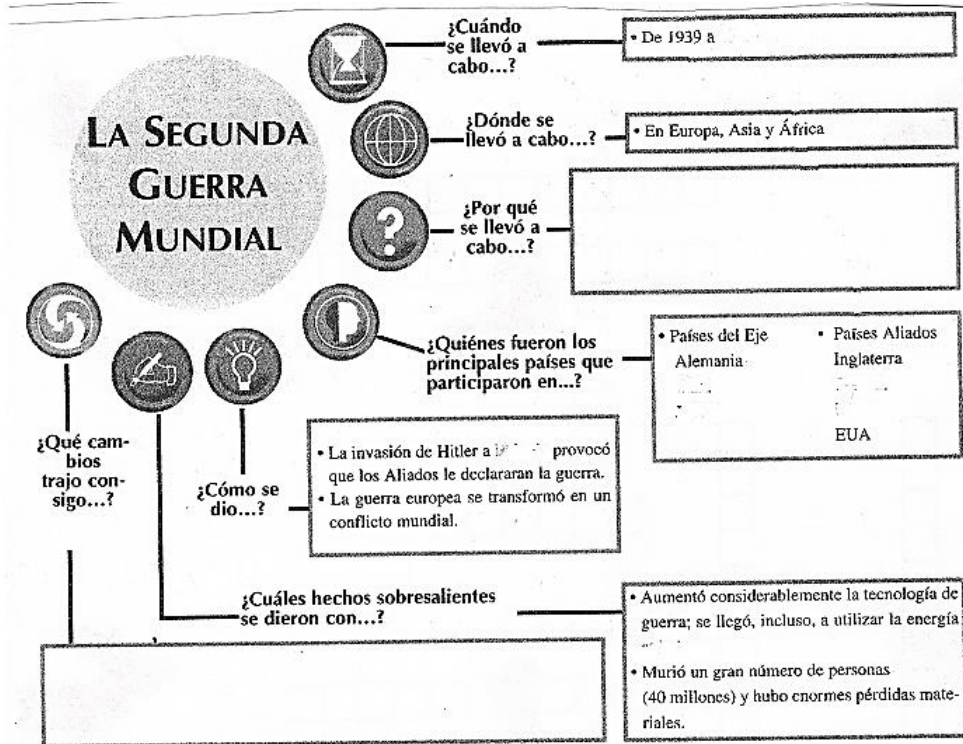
¿Cuándo se llevó a cabo...?

• De 1939 a

LA SEGUNDA GUERRA MUNDIAL

¿Dónde se llevó a cabo...?

• En Europa, Asia y África

¿Por qué se llevó a cabo...?

¿Quiénes fueron los principales países que participaron en...?

| • Países del Eje | • Países Aliados |
|---|---|
| Alemania | Inglaterra |
| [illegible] | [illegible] |
| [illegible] | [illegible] |
| | EUA |

¿Qué cambios trajo consigo...?

¿Cómo se dio...?

• La invasión de Hitler a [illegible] provocó que los Aliados le declararan la guerra.
• La guerra europea se transformó en un conflicto mundial.

¿Cuáles hechos sobresalientes se dieron con...?

• Aumentó considerablemente la tecnología de guerra; se llegó, incluso, a utilizar la energía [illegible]
• Murió un gran número de personas (40 millones) y hubo enormes pérdidas materiales.